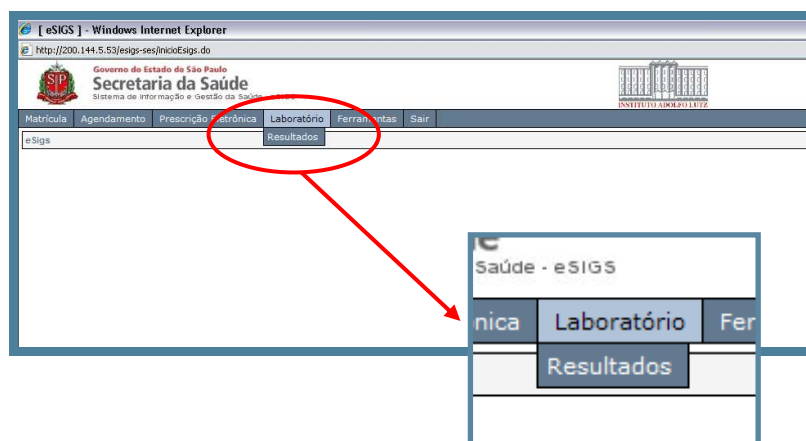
[ eSIGS ] - Windows Internet Explorer

http://200.144.5.53/esigs-ses/inicioEsigs.do

Governo do Estado de São Paulo
Secretaria da Saúde
Sistema de Informação e Gestão da Saúde - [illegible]

INSTITUTO ADOLFO LUTZ

Matrícula | Agendamento | Prescrição Eletrônica | Laboratório | Ferramentas | Sair

Resultados

eSigs

Saúde - eSIGS

nica | Laboratório | Fer

Resultados